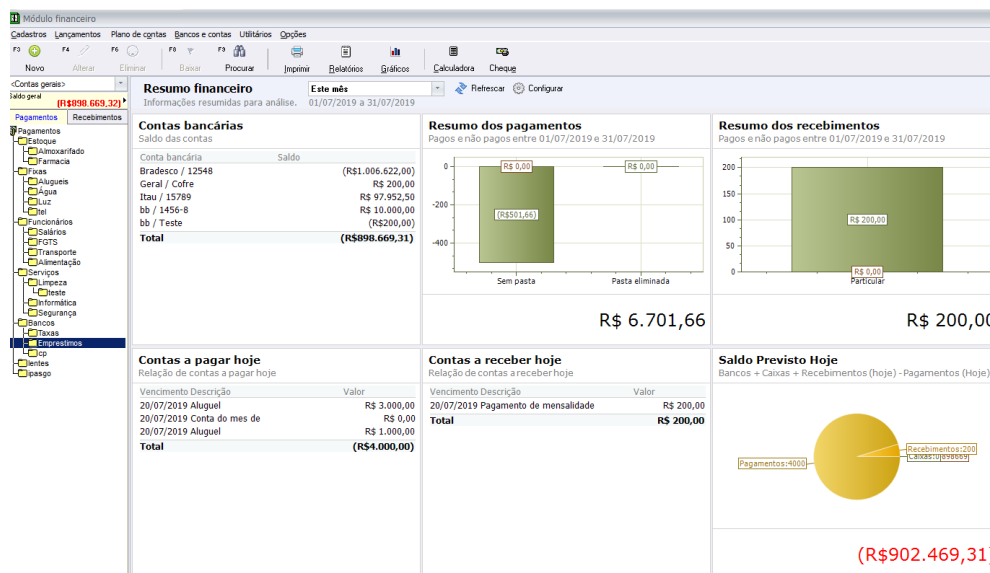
Módulo financeiro

Cadastros Lançamentos Plano de contas Bancos e contas Utilitários Opções

F3 Novo F4 Alterar F6 Eliminar F8 Baixar F9 Procurar Imprimir Relatórios Gráficos Calculadora Cheque

<Contas gerais>
Saldo geral (R$898.669,32)

Pagamentos Recebimentos

Pagamentos
Estoque
Almoxarifado
Farmacia
Fixas
Alugueis
Agua
Luz
tel
Funcionários
Salários
FGTS
Transporte
Alimentação
Serviços
Limpeza
teste
Informática
Segurança
Bancos
Taxas
Emprestimos
cp
lentes
ipasgo

Resumo financeiro
Informações resumidas para análise.
Este mês
01/07/2019 a 31/07/2019
Refrescar Configurar

Contas bancárias
Saldo das contas

| Conta bancária | Saldo |
|---|---|
| Bradesco / 12548 | (R$1.006.622,00) |
| Geral / Cofre | R$ 200,00 |
| Itau / 15789 | R$ 97.952,50 |
| bb / 1456-8 | R$ 10.000,00 |
| bb / Teste | (R$200,00) |
| Total | (R$898.669,31) |

Resumo dos pagamentos
Pagos e não pagos entre 01/07/2019 e 31/07/2019
0 -200 -400
R$ 0,00 R$ 0,00 (R$501,66)
Sem pasta Pasta eliminada
R$ 6.701,66

Resumo dos recebimentos
Pagos e não pagos entre 01/07/2019 e 31/07/2019
200 150 100 50 0
R$ 200,00 R$ 0,00
Particular
R$ 200,00

Contas a pagar hoje
Relação de contas a pagar hoje

| Vencimento | Descrição | Valor |
|---|---|---|
| 20/07/2019 | Aluguel | R$ 3.000,00 |
| 20/07/2019 | Conta do mes de | R$ 0,00 |
| 20/07/2019 | Aluguel | R$ 1.000,00 |
| Total | | (R$4.000,00) |

Contas a receber hoje
Relação de contas a receber hoje

| Vencimento | Descrição | Valor |
|---|---|---|
| 20/07/2019 | Pagamento de mensalidade | R$ 200,00 |
| Total | | R$ 200,00 |

Saldo Previsto Hoje
Bancos + Caixas + Recebimentos (hoje) - Pagamentos (Hoje)
Pagamentos:4000
Recebimentos:200
Caixas:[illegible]
(R$902.469,31